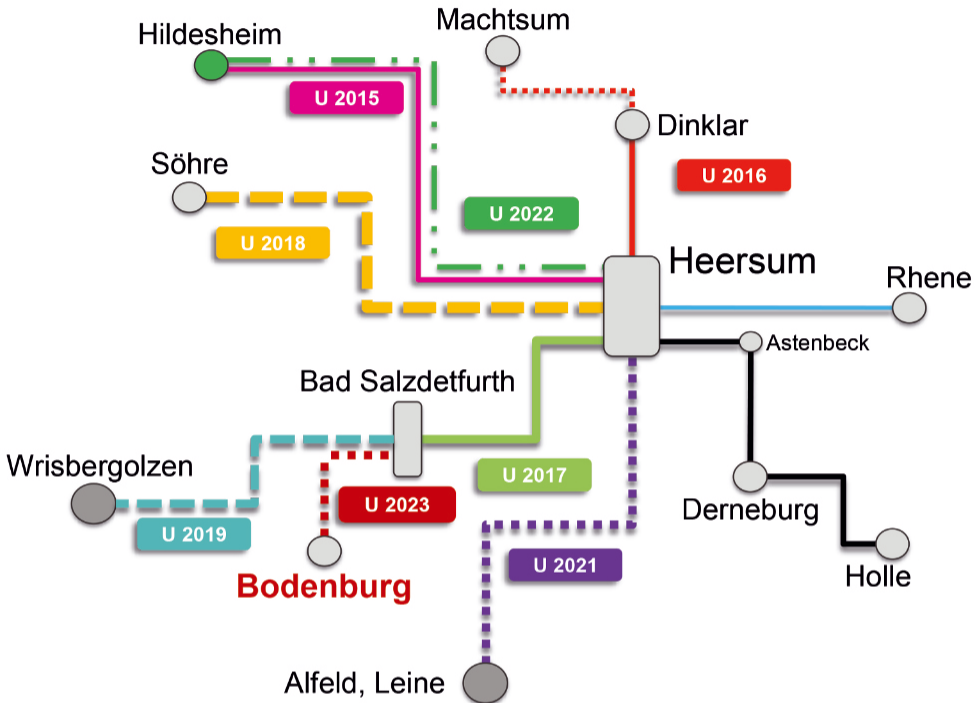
Hildesheim

Machtsum

U 2015

Dinklar

U 2016

Söhre

U 2022

U 2018

Heersum

Rhene

Astenbeck

Bad Salzdetfurth

Wrisbergolzen

U 2017

U 2023

Derneburg

U 2019

Holle

U 2021

Bodenburg

Alfeld, Leine